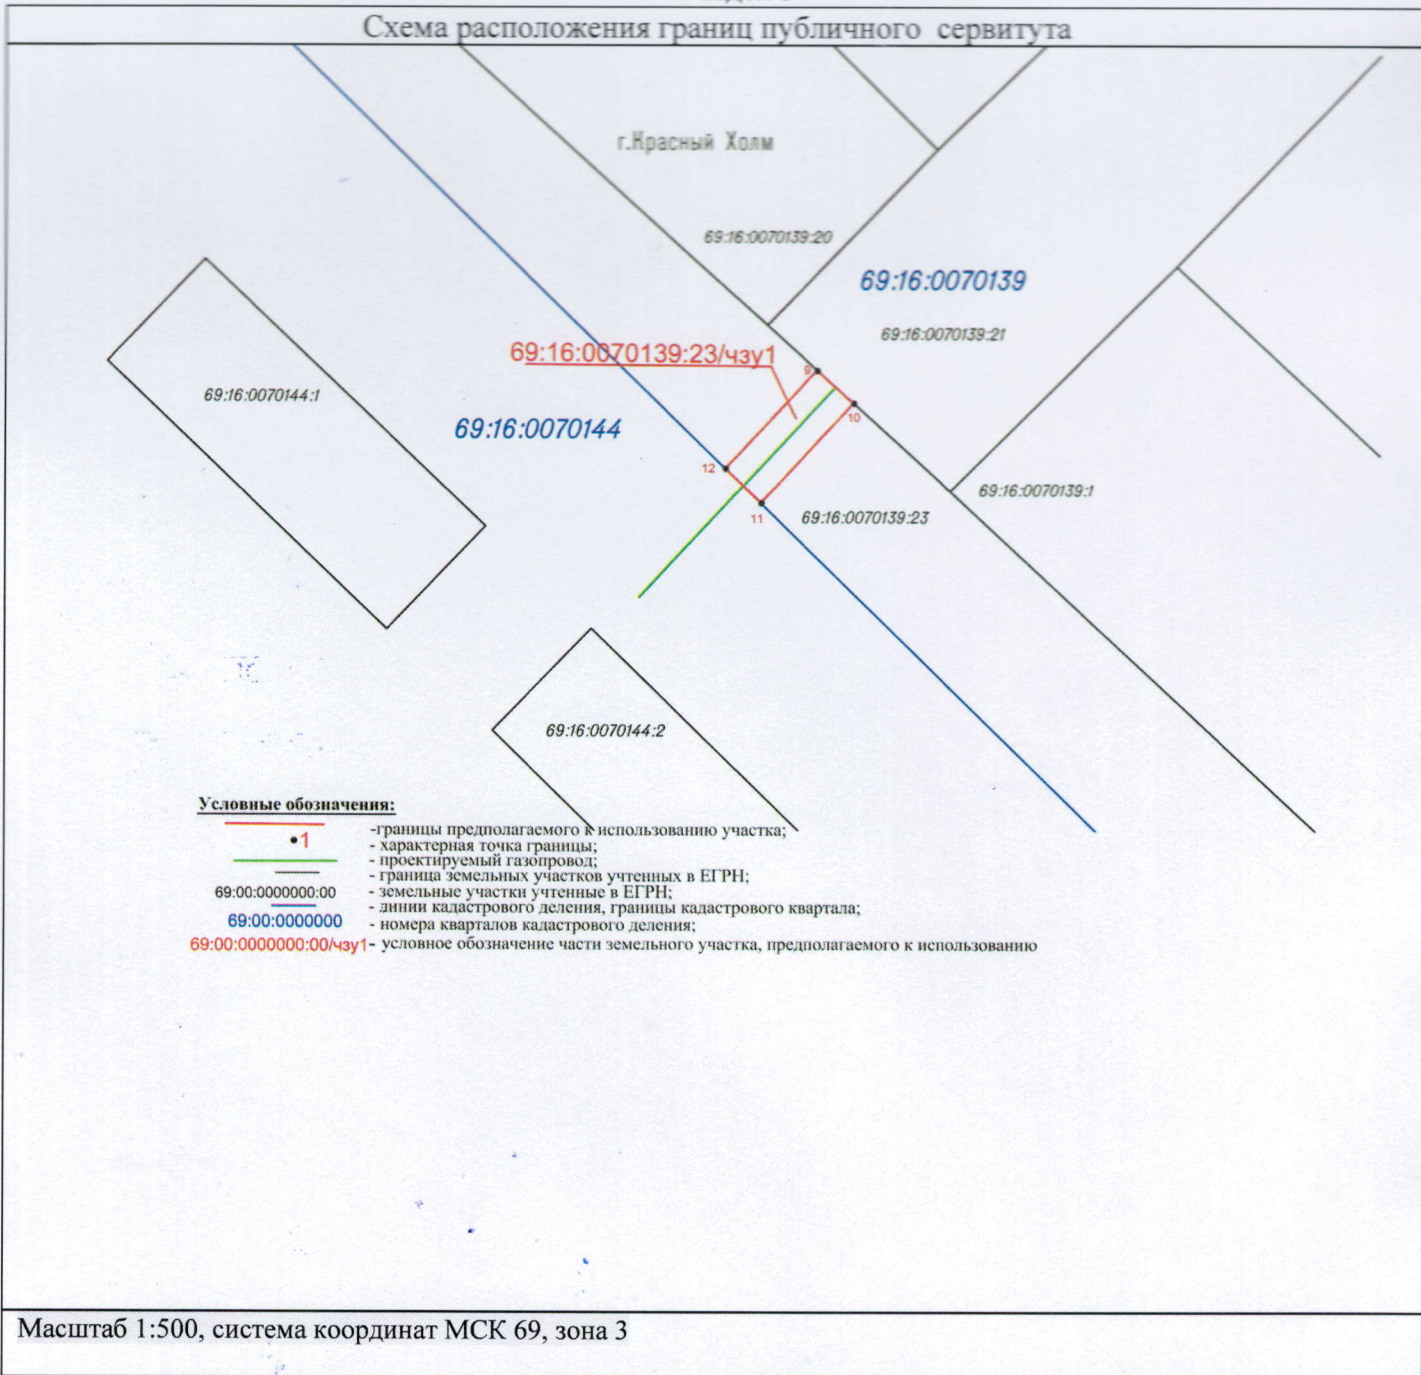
Схема расположения границ публичного сервитута

г.Красный Холм

69:16:0070139:20

69:16:0070139

69:16:0070139:21

69:16:0070139:23/чзу1

9

10

69:16:0070144:1

69:16:0070144

12

11

69:16:0070139:23

69:16:0070139:1

69:16:0070144:2

Условные обозначения:

-границы предполагаемого к использованию участка;
•1 - характерная точка границы;
- проектируемый газопровод;
- граница земельных участков учтенных в ЕГРН;
69:00:0000000:00 - земельные участки учтенные в ЕГРН;
- линии кадастрового деления, границы кадастрового квартала;
69:00:0000000 - номера кварталов кадастрового деления;
69:00:0000000:00/чзу1 - условное обозначение части земельного участка, предполагаемого к использованию

Масштаб 1:500, система координат МСК 69, зона 3